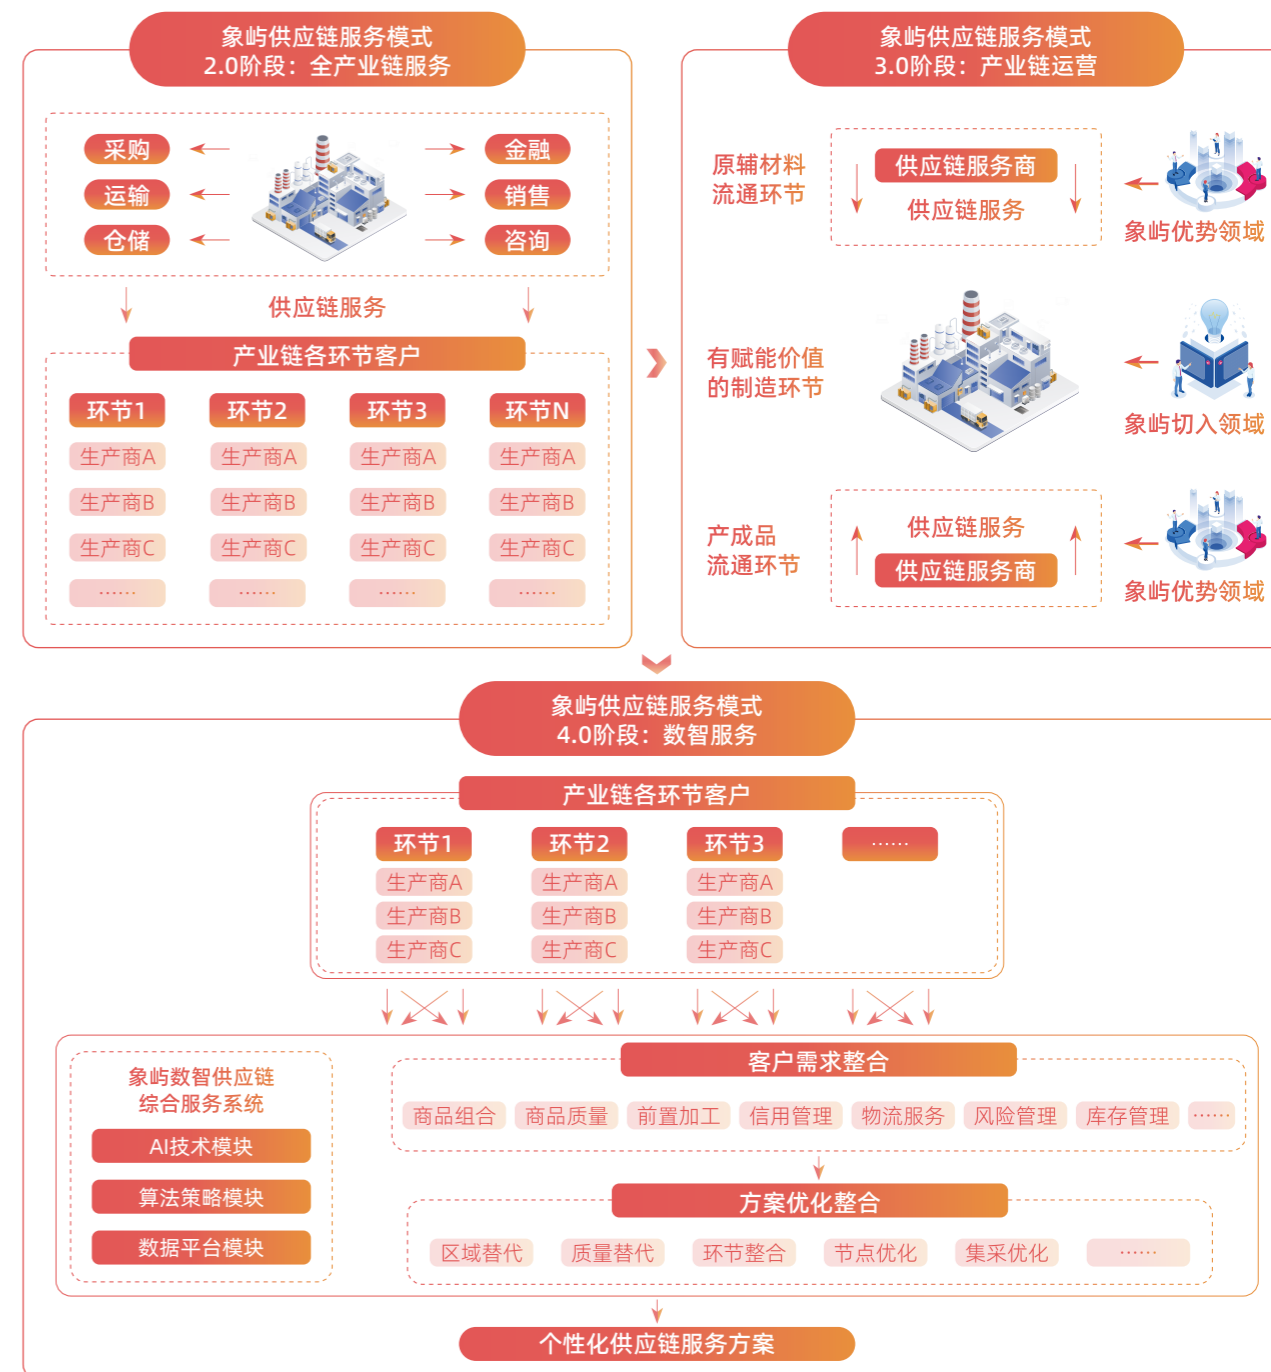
象屿供应链服务模式
2.0阶段：全产业链服务

采购
运输
仓储
金融
销售
咨询

供应链服务

产业链各环节客户

| 环节1 | 环节2 | 环节3 | 环节N |
|---|---|---|---|
| 生产商A | 生产商A | 生产商A | 生产商A |
| 生产商B | 生产商B | 生产商B | 生产商B |
| 生产商C | 生产商C | 生产商C | 生产商C |
| …… | …… | …… | …… |

象屿供应链服务模式
3.0阶段：产业链运营

原辅材料
流通环节

供应链服务商
供应链服务

象屿优势领域

有赋能价值
的制造环节

象屿切入领域

产成品
流通环节

供应链服务
供应链服务商

象屿优势领域

象屿供应链服务模式
4.0阶段：数智服务

产业链各环节客户

| 环节1 | 环节2 | 环节3 | …… |
|---|---|---|---|
| 生产商A | 生产商A | 生产商A | |
| 生产商B | 生产商B | 生产商B | |
| 生产商C | 生产商C | 生产商C | |

象屿数智供应链
综合服务系统

AI技术模块
算法策略模块
数据平台模块

客户需求整合

商品组合 商品质量 前置加工 信用管理 物流服务 风险管理 库存管理 ……

方案优化整合

区域替代 质量替代 环节整合 节点优化 集采优化 ……

个性化供应链服务方案